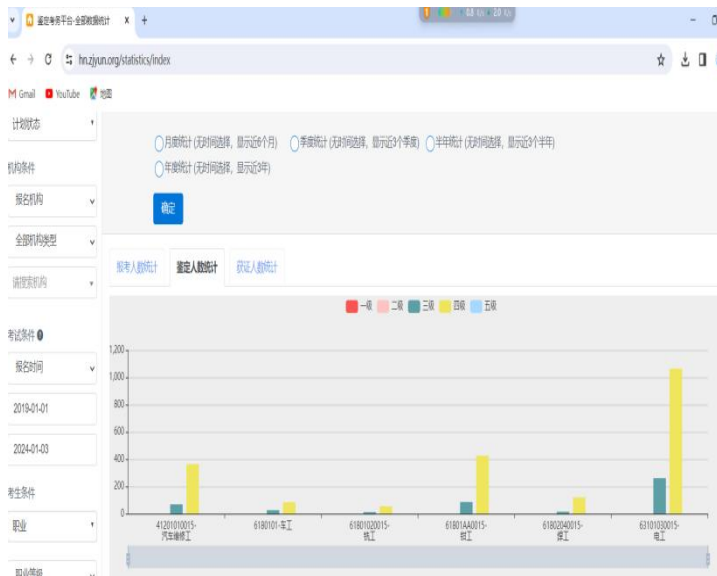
鉴定考务平台-全部数据统计 ×  +

hn.zjyun.org/statistics/index

Gmail  YouTube  地图

计划状态

机构条件

报名机构

全部机构类型

请搜索机构

考试条件

报名时间

2019-01-01

2024-01-03

考生条件

职业

职业等级

月度统计 (无时间选择, 显示近6个月)  季度统计 (无时间选择, 显示近3个季度)  半年统计 (无时间选择, 显示近3个半年)

年度统计 (无时间选择, 显示近3年)

确定

报考人数统计  鉴定人数统计  获证人数统计

一级  二级  三级  四级  五级

1,200
1,000
800
600
400
200
0

41201010015-汽车维修工
6180101-车工
61801020015-铣工
61801AA0015-钳工
61802040015-焊工
63101030015-电工